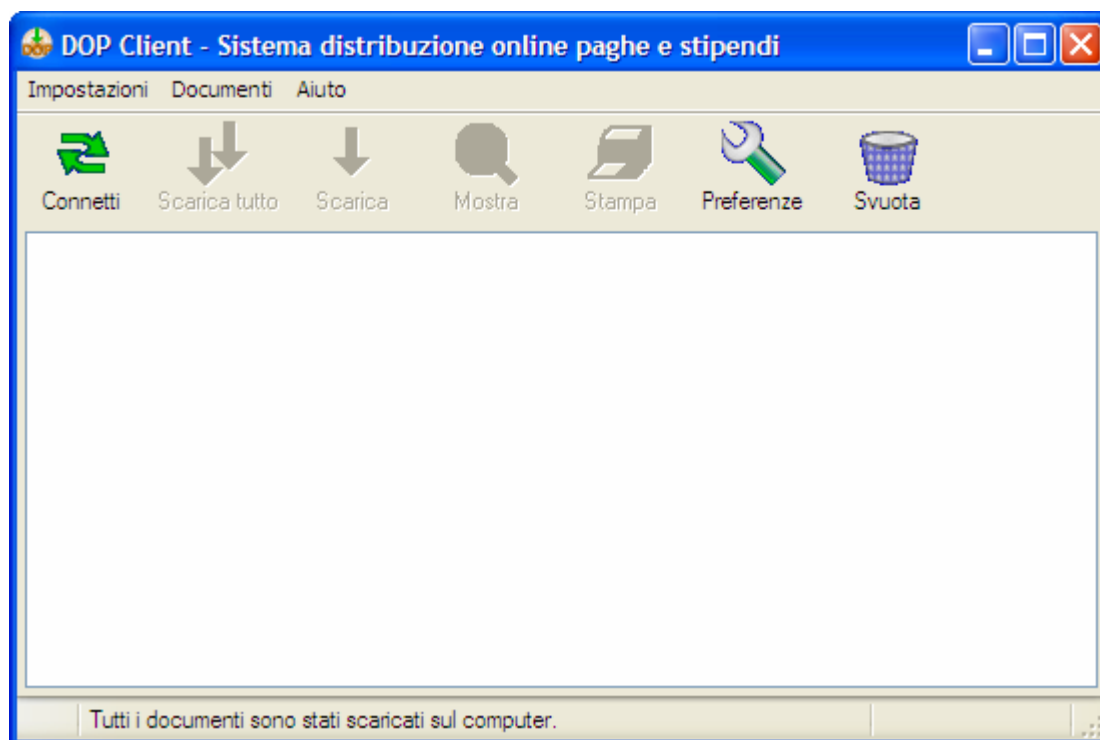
DOP Client - Sistema distribuzione online paghe e stipendi

Impostazioni Documenti Aiuto

Connetti Scarica tutto Scarica Mostra Stampa Preferenze Svuota

Tutti i documenti sono stati scaricati sul computer.